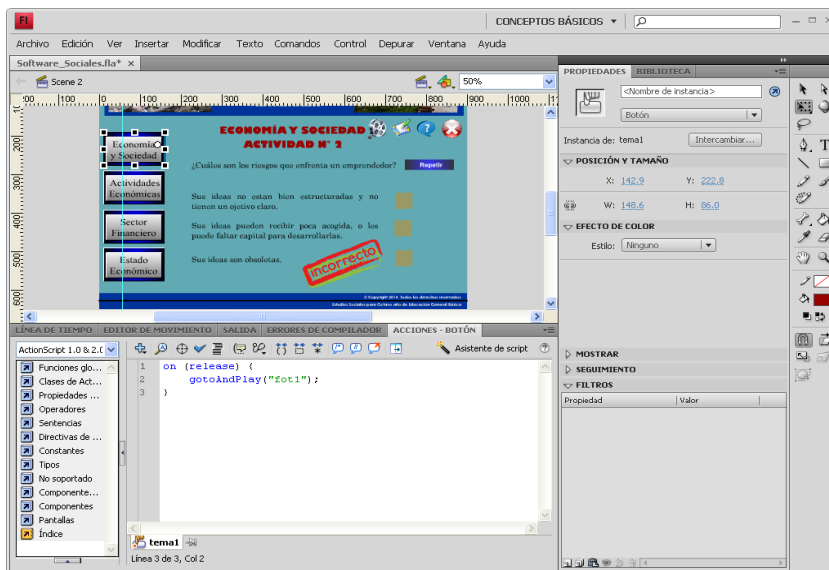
Fl
CONCEPTOS BÁSICOS ▾

Archivo Edición Ver Insertar Modificar Texto Comandos Control Depurar Ventana Ayuda

Software_Sociales.fla* ×

Scene 2

50%

ECONOMÍA Y SOCIEDAD
ACTIVIDAD N° 2

Economía y Sociedad

Actividades Económicas

Sector Financiero

Estado Económico

¿Cuáles son los riesgos que enfrenta un emprendedor?

Repetir

Sus ideas no estan bien estructureadas y no tienen un ojetivo claro.

Sus ideas pueden recibir poca acogida, o los puede faltar capital para desarrollarlas.

Sus ideas son obsoletas.

incorrecto

© Copyright 2014. Todos los derechos reservados.

LÍNEA DE TIEMPO EDITOR DE MOVIMIENTO SALIDA ERRORES DE COMPILADOR ACCIONES - BOTÓN

ActionScript 1.0 & 2.0

Funciones glo...
Clases de Act...
Propiedades ...
Operadores
Sentencias
Directivas de ...
Constantes
Tipos
No soportado
Componente...
Componentes
Pantallas
Índice

Asistente de script

1 on (release) {
2 gotoAndPlay("fot1");
3 }

tema1

Línea 3 de 3, Col 2

PROPIEDADES BIBLIOTECA

<Nombre de instancia>

Botón

Instancia de: tema1

Intercambiar...

POSICIÓN Y TAMAÑO

X: 142.9

Y: 222.8

W: 148.6

H: 86.0

EFECTO DE COLOR

Estilo: Ninguno

MOSTRAR

SEGUIMIENTO

FILTROS

Propiedad

Valor